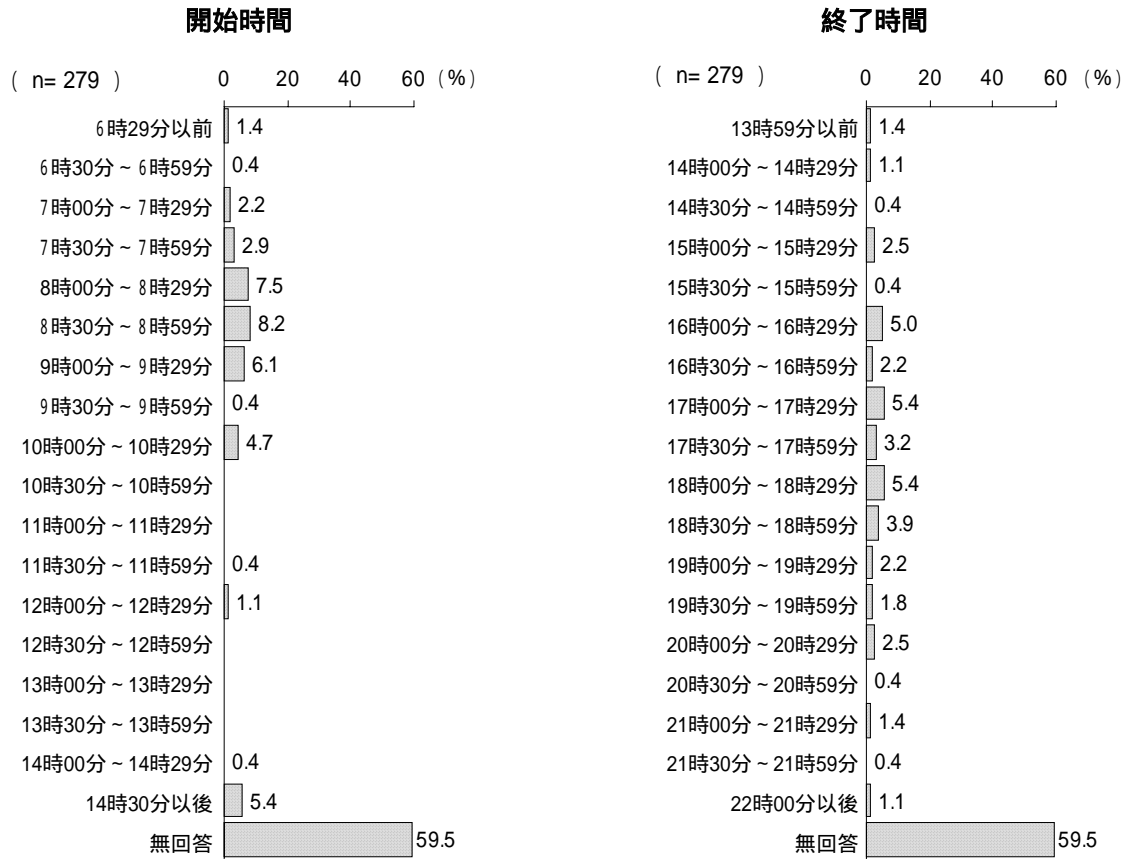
開始時間

( n= 279 )

0 20 40 60 (%)

| | |
|---|---|
| 6時29分以前 | 1.4 |
| 6時30分 ~ 6時59分 | 0.4 |
| 7時00分 ~ 7時29分 | 2.2 |
| 7時30分 ~ 7時59分 | 2.9 |
| 8時00分 ~ 8時29分 | 7.5 |
| 8時30分 ~ 8時59分 | 8.2 |
| 9時00分 ~ 9時29分 | 6.1 |
| 9時30分 ~ 9時59分 | 0.4 |
| 10時00分 ~ 10時29分 | 4.7 |
| 10時30分 ~ 10時59分 | |
| 11時00分 ~ 11時29分 | |
| 11時30分 ~ 11時59分 | 0.4 |
| 12時00分 ~ 12時29分 | 1.1 |
| 12時30分 ~ 12時59分 | |
| 13時00分 ~ 13時29分 | |
| 13時30分 ~ 13時59分 | |
| 14時00分 ~ 14時29分 | 0.4 |
| 14時30分以後 | 5.4 |
| 無回答 | 59.5 |

終了時間

( n= 279 )

0 20 40 60 (%)

| | |
|---|---|
| 13時59分以前 | 1.4 |
| 14時00分 ~ 14時29分 | 1.1 |
| 14時30分 ~ 14時59分 | 0.4 |
| 15時00分 ~ 15時29分 | 2.5 |
| 15時30分 ~ 15時59分 | 0.4 |
| 16時00分 ~ 16時29分 | 5.0 |
| 16時30分 ~ 16時59分 | 2.2 |
| 17時00分 ~ 17時29分 | 5.4 |
| 17時30分 ~ 17時59分 | 3.2 |
| 18時00分 ~ 18時29分 | 5.4 |
| 18時30分 ~ 18時59分 | 3.9 |
| 19時00分 ~ 19時29分 | 2.2 |
| 19時30分 ~ 19時59分 | 1.8 |
| 20時00分 ~ 20時29分 | 2.5 |
| 20時30分 ~ 20時59分 | 0.4 |
| 21時00分 ~ 21時29分 | 1.4 |
| 21時30分 ~ 21時59分 | 0.4 |
| 22時00分以後 | 1.1 |
| 無回答 | 59.5 |